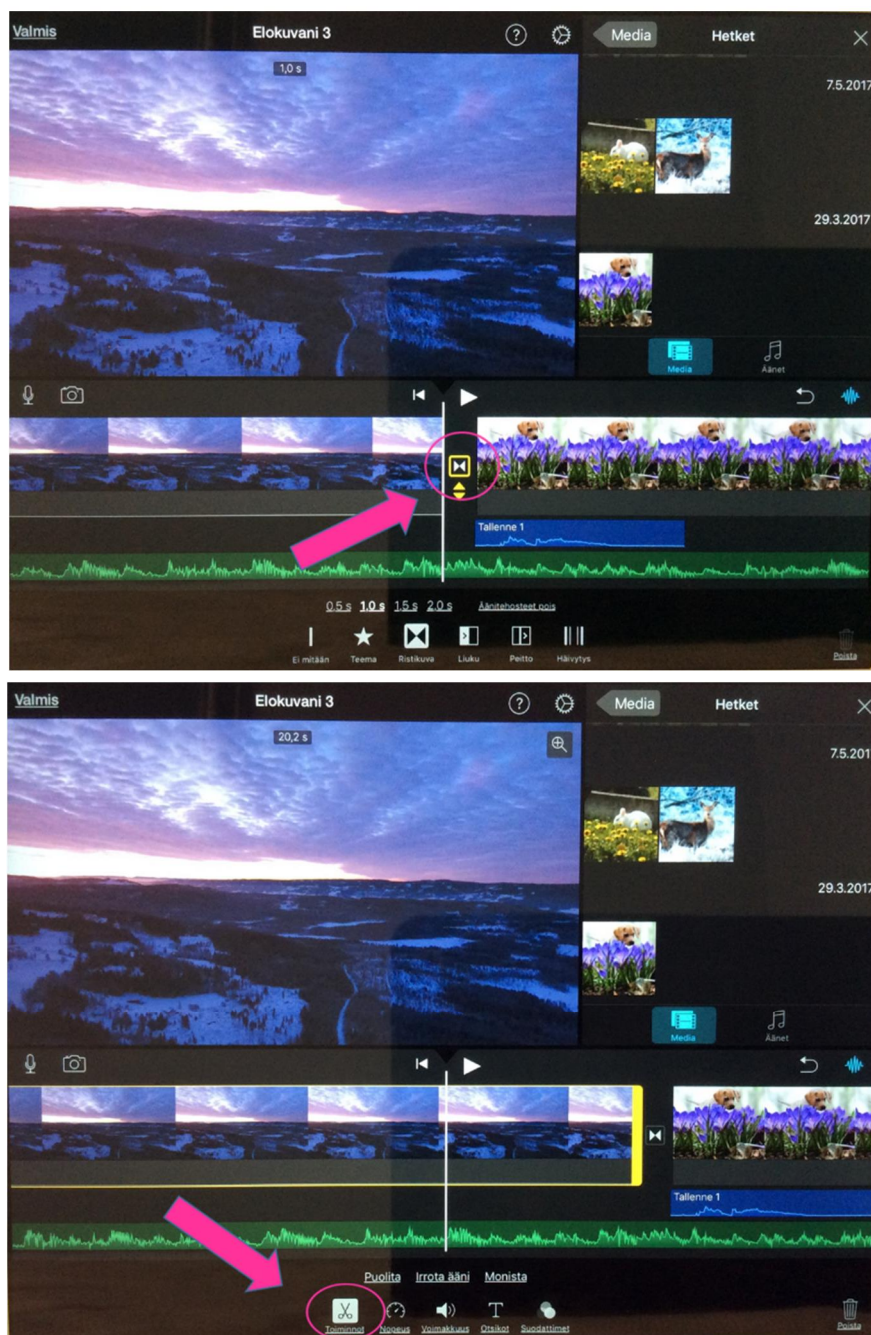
Valmis
Elokuvani 3
Media
Hetket
1,0 s
7.5.2017
29.3.2017
Media
Äänet
Tallenne 1
0,5 s 1,0 s 1,5 s 2,0 s Äänitehosteet pois
Ei mitään
Teema
Ristikuva
Liuku
Peitto
Häivytys
Poista

Valmis
Elokuvani 3
Media
Hetket
20,2 s
7.5.201
29.3.201
Media
Äänet
Tallenne 1
Puolita Irrota ääni Monista
Toiminnot
Nopeus
Voimakkuus
Otsikot
Suodattimet
Poista